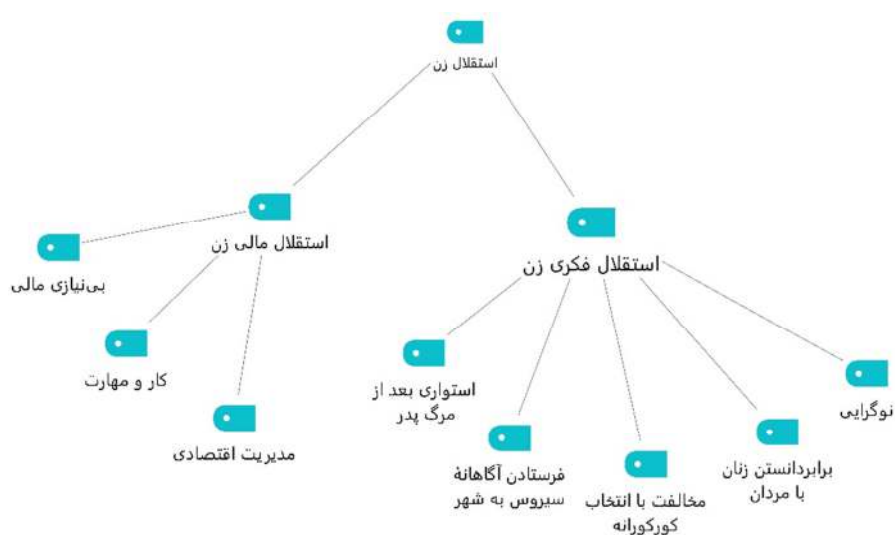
استقلال زن

استقلال مالی زن

بی‌نیازی مالی

کار و مهارت

مدیریت اقتصادی

استقلال فکری زن

استواری بعد از مرگ پدر

فرستادن آگاهانهٔ سیروس به شهر

مخالفت با انتخاب کورکورانه

برابردانستن زنان با مردان

نوگرایی